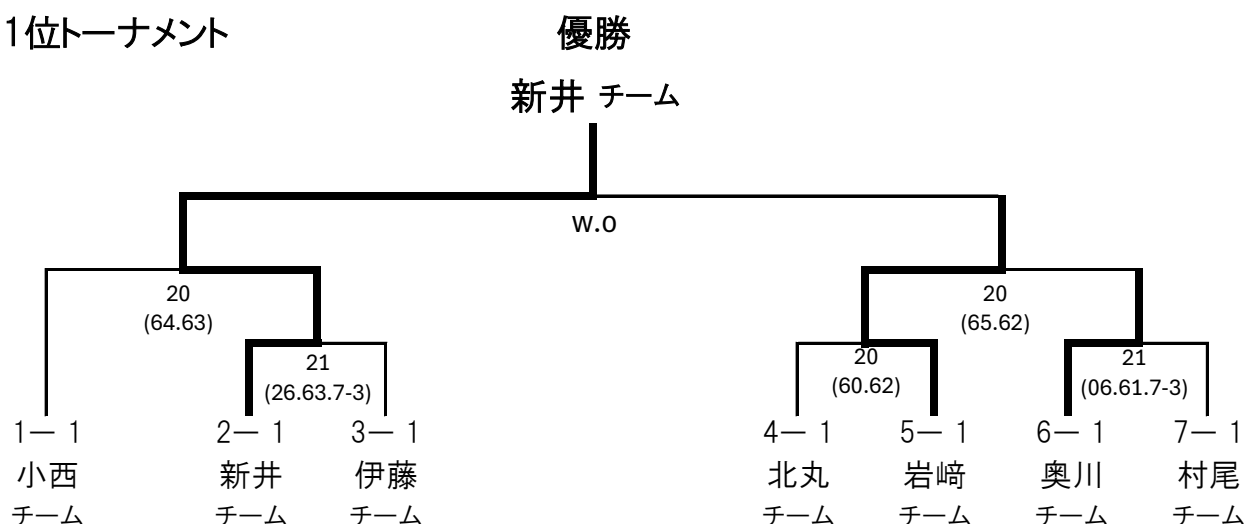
1位トーナメント

優勝

新井 チーム

w.o

20
(64.63)

21
(26.63.7-3)

20
(65.62)

20
(60.62)

21
(06.61.7-3)

1—1
小西
チーム

2—1
新井
チーム

3—1
伊藤
チーム

4—1
北丸
チーム

5—1
岩﨑
チーム

6—1
奥川
チーム

7—1
村尾
チーム